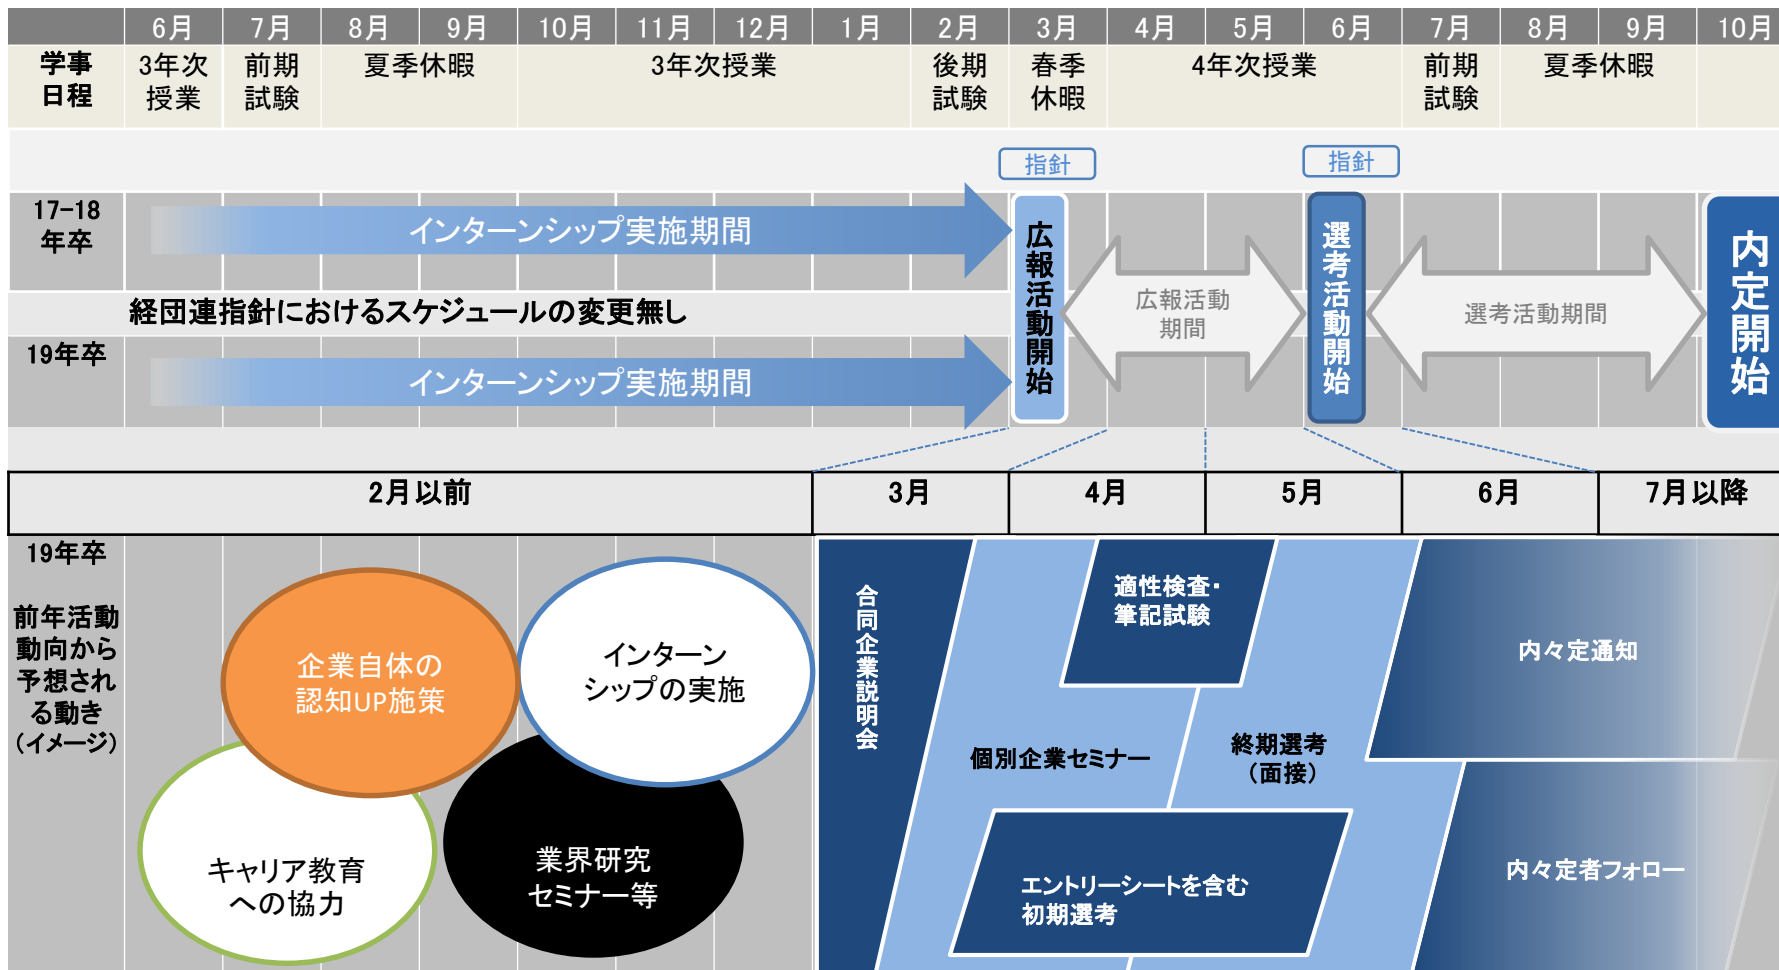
| | 6月 | 7月 | 8月 | 9月 | 10月 | 11月 | 12月 | 1月 | 2月 | 3月 | 4月 | 5月 | 6月 | 7月 | 8月 | 9月 | 10月 |
|---|---|---|---|---|---|---|---|---|---|---|---|---|---|---|---|---|---|
| 学事日程 | 3年次授業 | 前期試験 | 夏季休暇 | | 3年次授業 | | | | 後期試験 | 春季休暇 | 4年次授業 | | | 前期試験 | 夏季休暇 | | |

指針

指針

17-18年卒

インターンシップ実施期間

経団連指針におけるスケジュールの変更無し

19年卒

インターンシップ実施期間

広報活動開始

広報活動期間

選考活動開始

選考活動期間

内定開始

| 2月以前 | 3月 | 4月 | 5月 | 6月 | 7月以降 |
|---|---|---|---|---|---|

19年卒

前年活動動向から予想される動き（イメージ）

企業自体の認知UP施策

インターンシップの実施

キャリア教育への協力

業界研究セミナー等

合同企業説明会

適性検査・筆記試験

個別企業セミナー

終期選考（面接）

エントリーシートを含む初期選考

内々定通知

内々定者フォロー